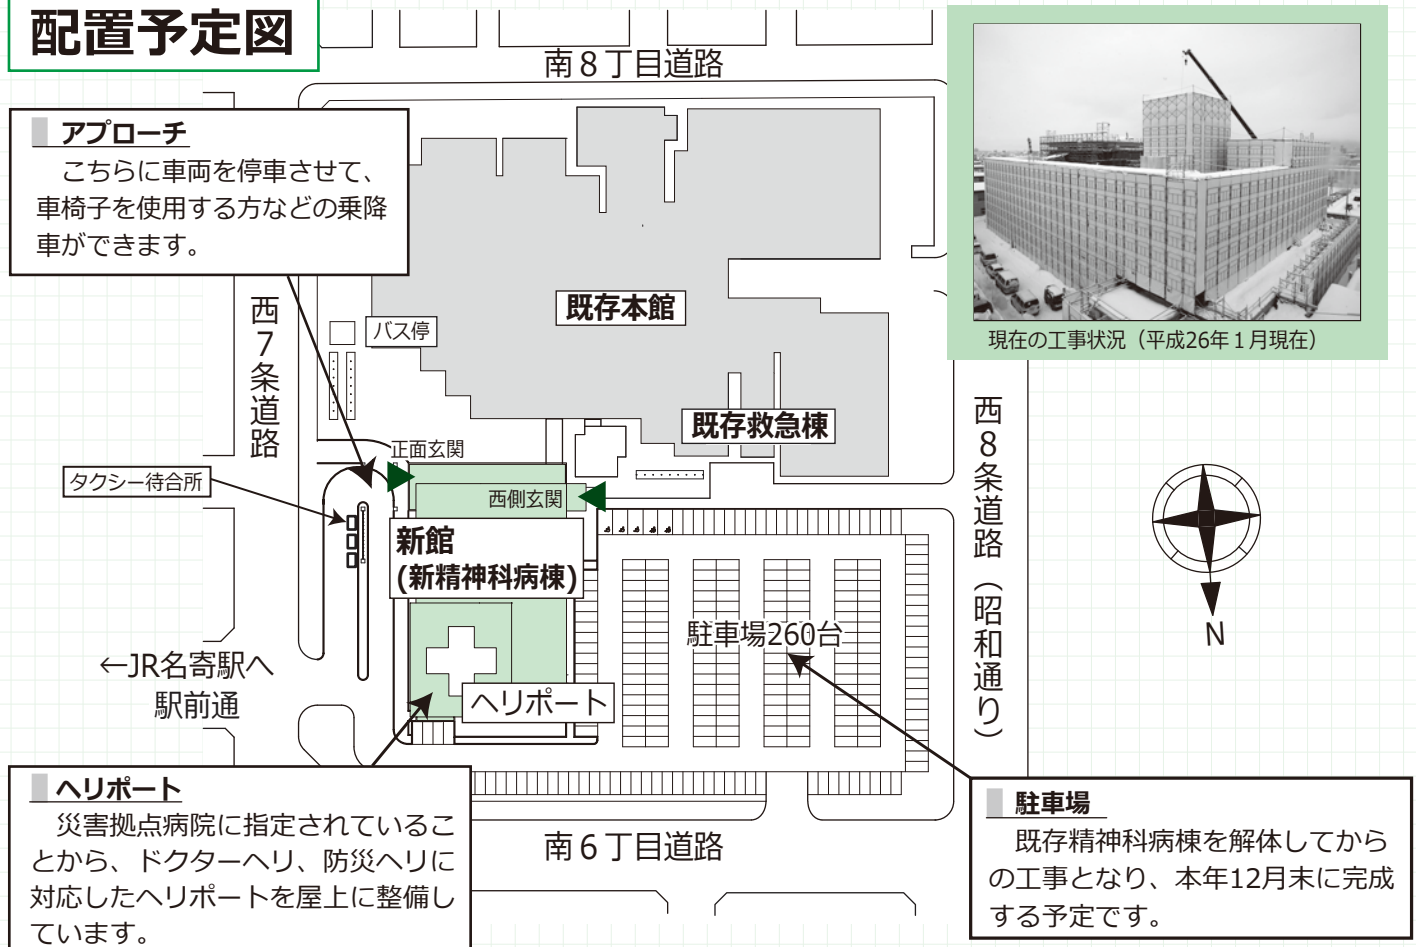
配置予定図

南８丁目道路

アプローチ
こちらに車両を停車させて、車椅子を使用する方などの乗降車ができます。

現在の工事状況（平成26年１月現在）

既存本館

西７条道路

バス停

既存救急棟

西８条道路（昭和通り）

正面玄関

タクシー待合所

西側玄関

新館
(新精神科病棟)

駐車場260台

N

←JR名寄駅へ
駅前通

ヘリポート

ヘリポート
災害拠点病院に指定されていることから、ドクターヘリ、防災ヘリに対応したヘリポートを屋上に整備しています。

南６丁目道路

駐車場
既存精神科病棟を解体してからの工事となり、本年12月末に完成する予定です。